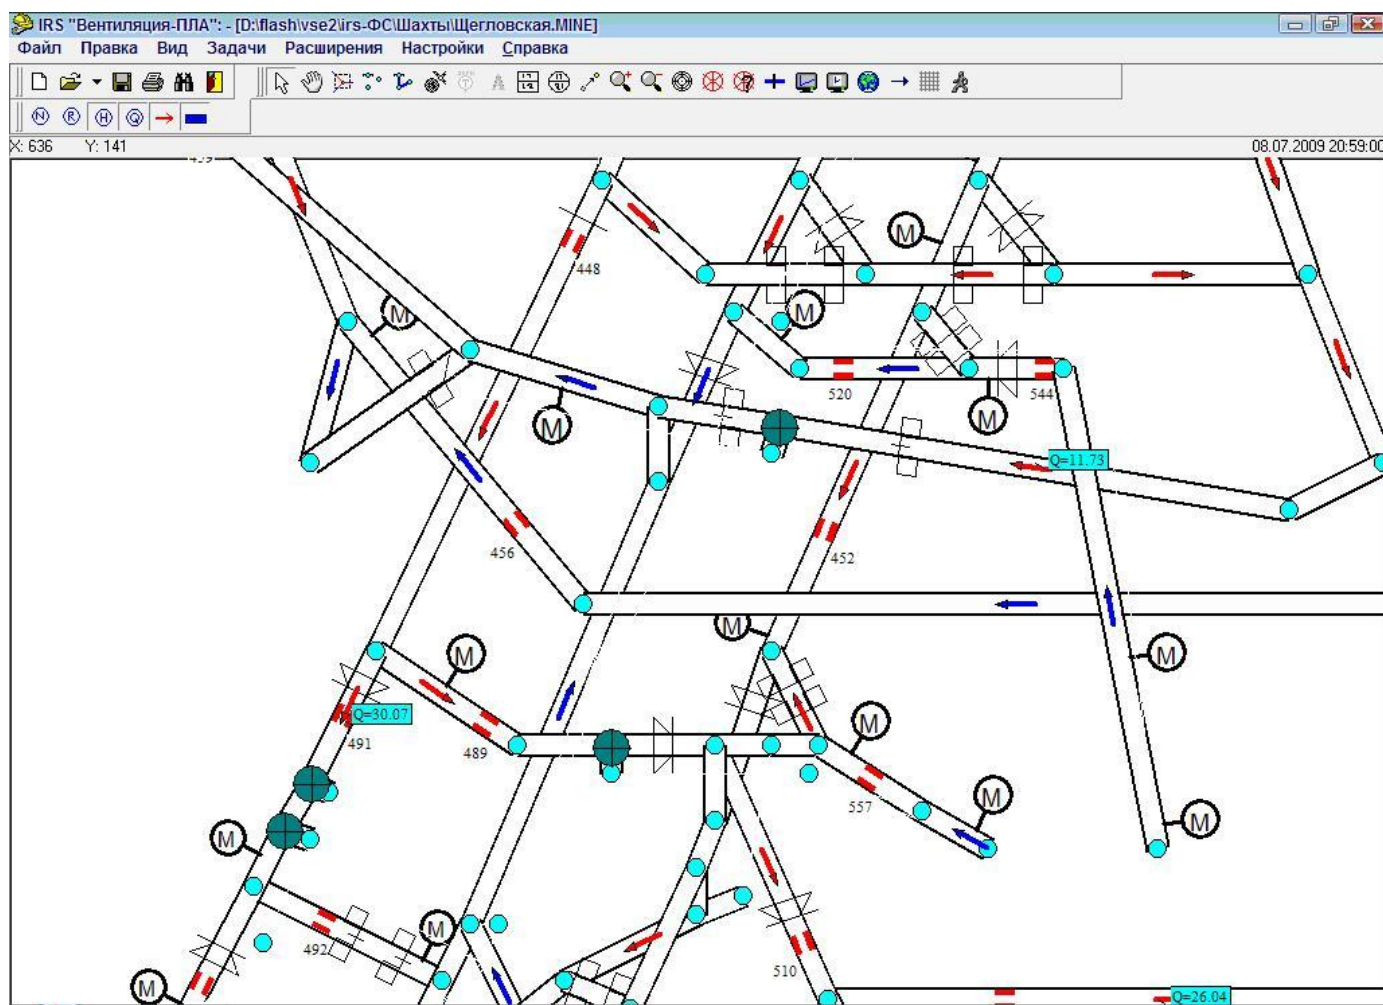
IRS "Вентиляция-ПЛА": - [D:\flash\vse2\irs-ФС\Шахты\Щегловская.MINE]
Файл Правка Вид Задачи Расширения Настройки Справка

X: 636 Y: 141
08.07.2009 20:59:00

448
M
M
M
M
520
544
M
Q=11.73
456
452
M
M
M
M
Q=30.07
491
489
M
557
M
M
M
492
M
510
M
Q=26.04